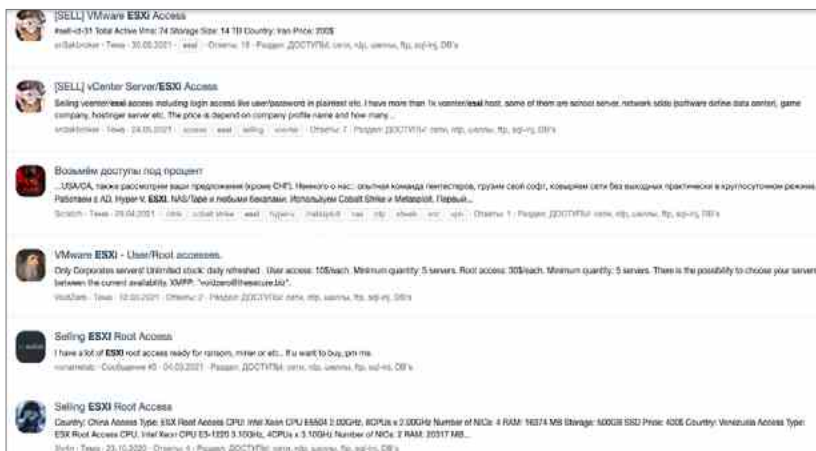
[SELL] VMware ESXi Access
#sell-c3-31 Total Active Vms: 74 Storage Size: 14 TB Country: Iran Price: 200$
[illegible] · Тема · 30.05.2021 · esxi · Ответы: 18 · Раздел: ДОСТУПЫ: сети, rdp, шеллы, ftp, sql-inj, DB's

[SELL] vCenter Server/ESXi Access
Selling vcenter/esxi access including login access like user/password in plaintext etc. I have more than 1x vcenter/esxi host, some of them are school server, network sddc (software define data center), game company, hostinger server etc. The price is depend on company profile name and how many...
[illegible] · Тема · 24.05.2021 · access · esxi · selling · vcenter · Ответы: 7 · Раздел: ДОСТУПЫ: сети, rdp, шеллы, ftp, sql-inj, DB's

Возьмём доступы под процент
...USA/CA, также рассмотрим ваши предложения (кроме СНГ). Немного о нас: опытная команда пентестеров, грузим свой софт, ковыряем сети без выходных практически в круглосуточном режиме. Работаем с AD, Hyper-V, ESXi, NAS/Tape и любыми бекапами. Используем Cobalt Strike и Metasploit. Первый...
Scratch · Тема · 09.04.2021 · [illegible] · cobalt strike · esxi · hyper-v · metasploit · nas · rdp · shells · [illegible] · vpn · Ответы: 1 · Раздел: ДОСТУПЫ: сети, rdp, шеллы, ftp, sql-inj, DB's

VMware ESXi - User/Root accesses.
Only Corporates servers! Unlimited stock: daily refreshed . User access: 10$/each. Minimum quantity: 5 servers. Root access: 30$/each. Minimum quantity: 5 servers. There is the possibility to choose your servers between the current availability. XMPP: "voidzero@thesecure.biz".
VoidZero · Тема · 10.03.2021 · Ответы: 2 · Раздел: ДОСТУПЫ: сети, rdp, шеллы, ftp, sql-inj, DB's

Selling ESXI Root Access
I have a lot of ESXI root access ready for ransom, miner or etc... If u want to buy, pm me.
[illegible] · Сообщение #5 · 04.03.2021 · Раздел: ДОСТУПЫ: сети, rdp, шеллы, ftp, sql-inj, DB's

Selling ESXI Root Access
Country: China Access Type: ESX Root Access CPU: Intel Xeon CPU E5504 2.00GHz, 8CPUs x 2.00GHz Number of NICs: 4 RAM: 16374 MB Storage: 500GB SSD Price: 400$ Country: Venezuela Access Type: ESX Root Access CPU: Intel Xeon CPU E3-1220 3.10GHz, 4CPUs x 3.10GHz Number of NICs: 2 RAM: 20317 MB...
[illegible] · Тема · 23.10.2020 · Ответы: 4 · Раздел: ДОСТУПЫ: сети, rdp, шеллы, ftp, sql-inj, DB's